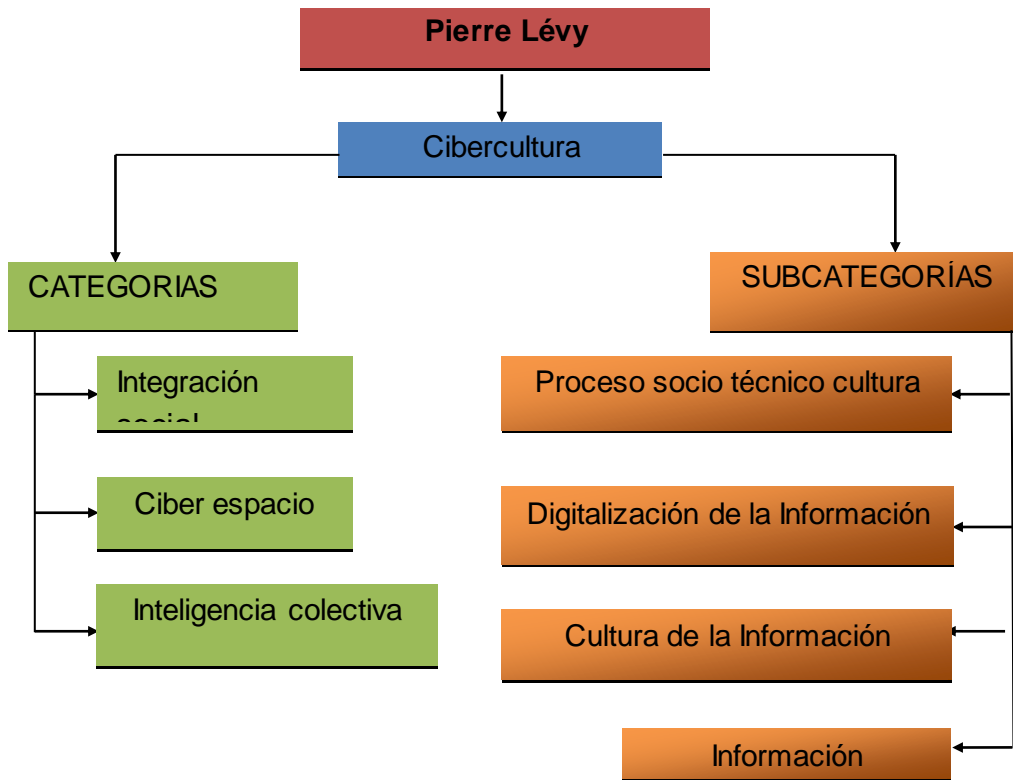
Pierre Lévy

Cibercultura

CATEGORIAS

Integración social

Ciber espacio

Inteligencia colectiva

SUBCATEGORÍAS

Proceso socio técnico cultura

Digitalización de la Información

Cultura de la Información

Información